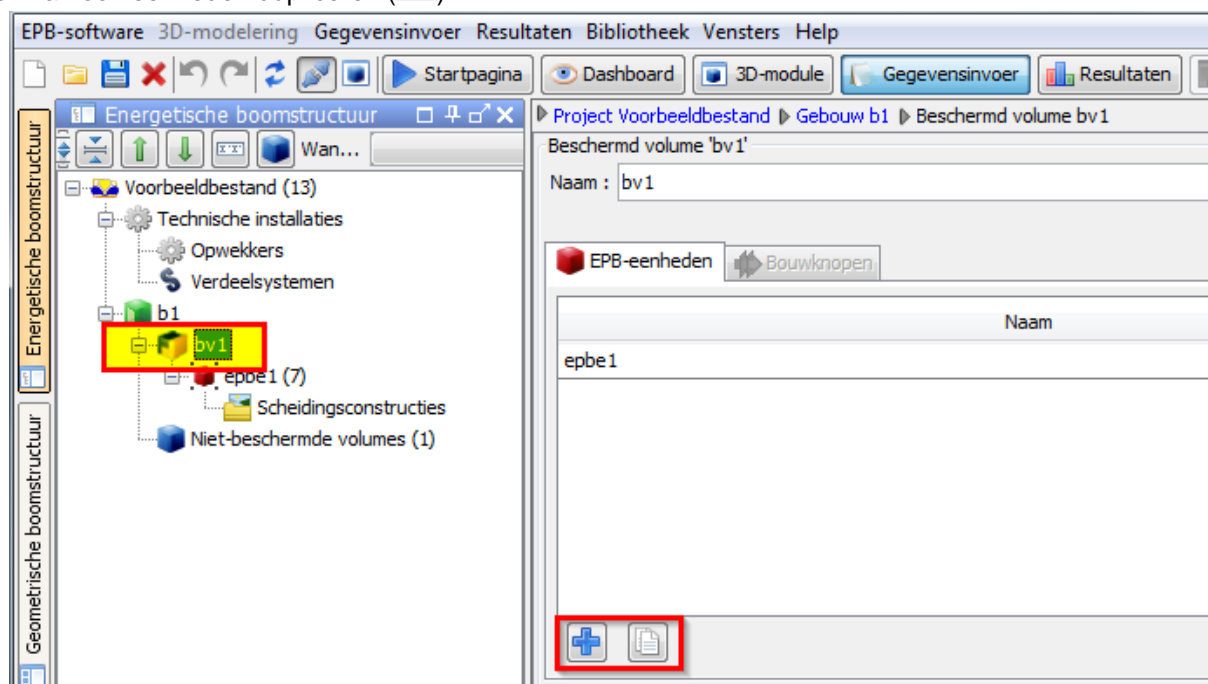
EPB-software 3D-modelering Gegevensinvoer Resultaten Bibliotheek Vensters Help

Startpagina Dashboard 3D-module Gegevensinvoer Resultaten

Energetische boomstructuur

Wan...

Project Voorbeeldbestand ▶ Gebouw b1 ▶ Beschermd volume bv1

Beschermd volume 'bv1'

Naam : bv1

Energetische boomstructuur

Voorbeeldbestand (13)
Technische installaties
Opwekkers
Verdeelsystemen
b1
bv1
epbe1 (7)
Scheidingsconstructies
Niet-beschermde volumes (1)

EPB-eenheden Bouwknopen

Naam

epbe1

Geometrische boomstructuur